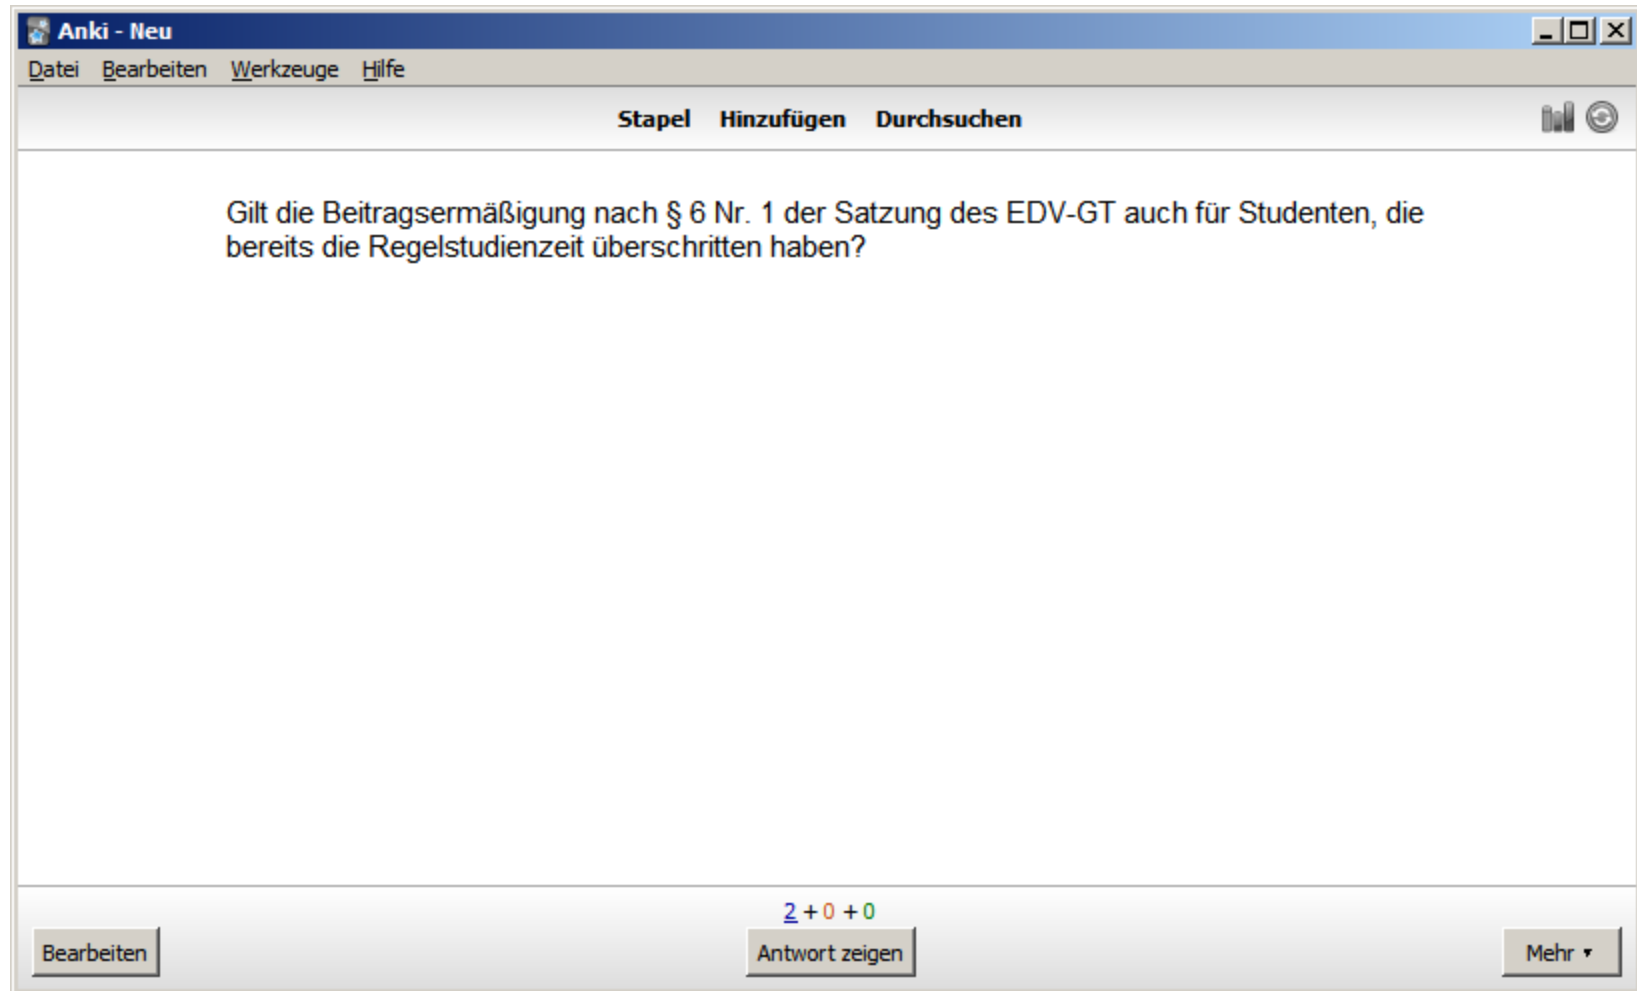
Anki - Neu

Datei Bearbeiten Werkzeuge Hilfe

Stapel Hinzufügen Durchsuchen

Gilt die Beitragsermäßigung nach § 6 Nr. 1 der Satzung des EDV-GT auch für Studenten, die bereits die Regelstudienzeit überschritten haben?

2 + 0 + 0

Bearbeiten

Antwort zeigen

Mehr ▾